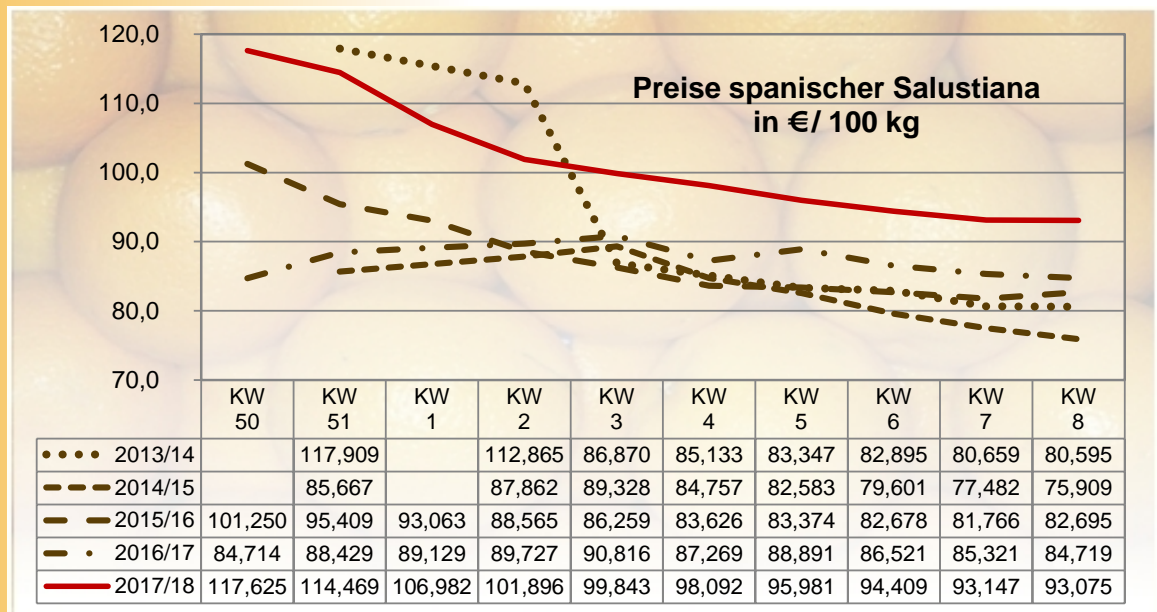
Preise spanischer Salustiana
in €/ 100 kg

120,0
110,0
100,0
90,0
80,0
70,0

| | KW 50 | KW 51 | KW 1 | KW 2 | KW 3 | KW 4 | KW 5 | KW 6 | KW 7 | KW 8 |
|---|---|---|---|---|---|---|---|---|---|---|
| 2013/14 | | 117,909 | | 112,865 | 86,870 | 85,133 | 83,347 | 82,895 | 80,659 | 80,595 |
| 2014/15 | | 85,667 | | 87,862 | 89,328 | 84,757 | 82,583 | 79,601 | 77,482 | 75,909 |
| 2015/16 | 101,250 | 95,409 | 93,063 | 88,565 | 86,259 | 83,626 | 83,374 | 82,678 | 81,766 | 82,695 |
| 2016/17 | 84,714 | 88,429 | 89,129 | 89,727 | 90,816 | 87,269 | 88,891 | 86,521 | 85,321 | 84,719 |
| 2017/18 | 117,625 | 114,469 | 106,982 | 101,896 | 99,843 | 98,092 | 95,981 | 94,409 | 93,147 | 93,075 |